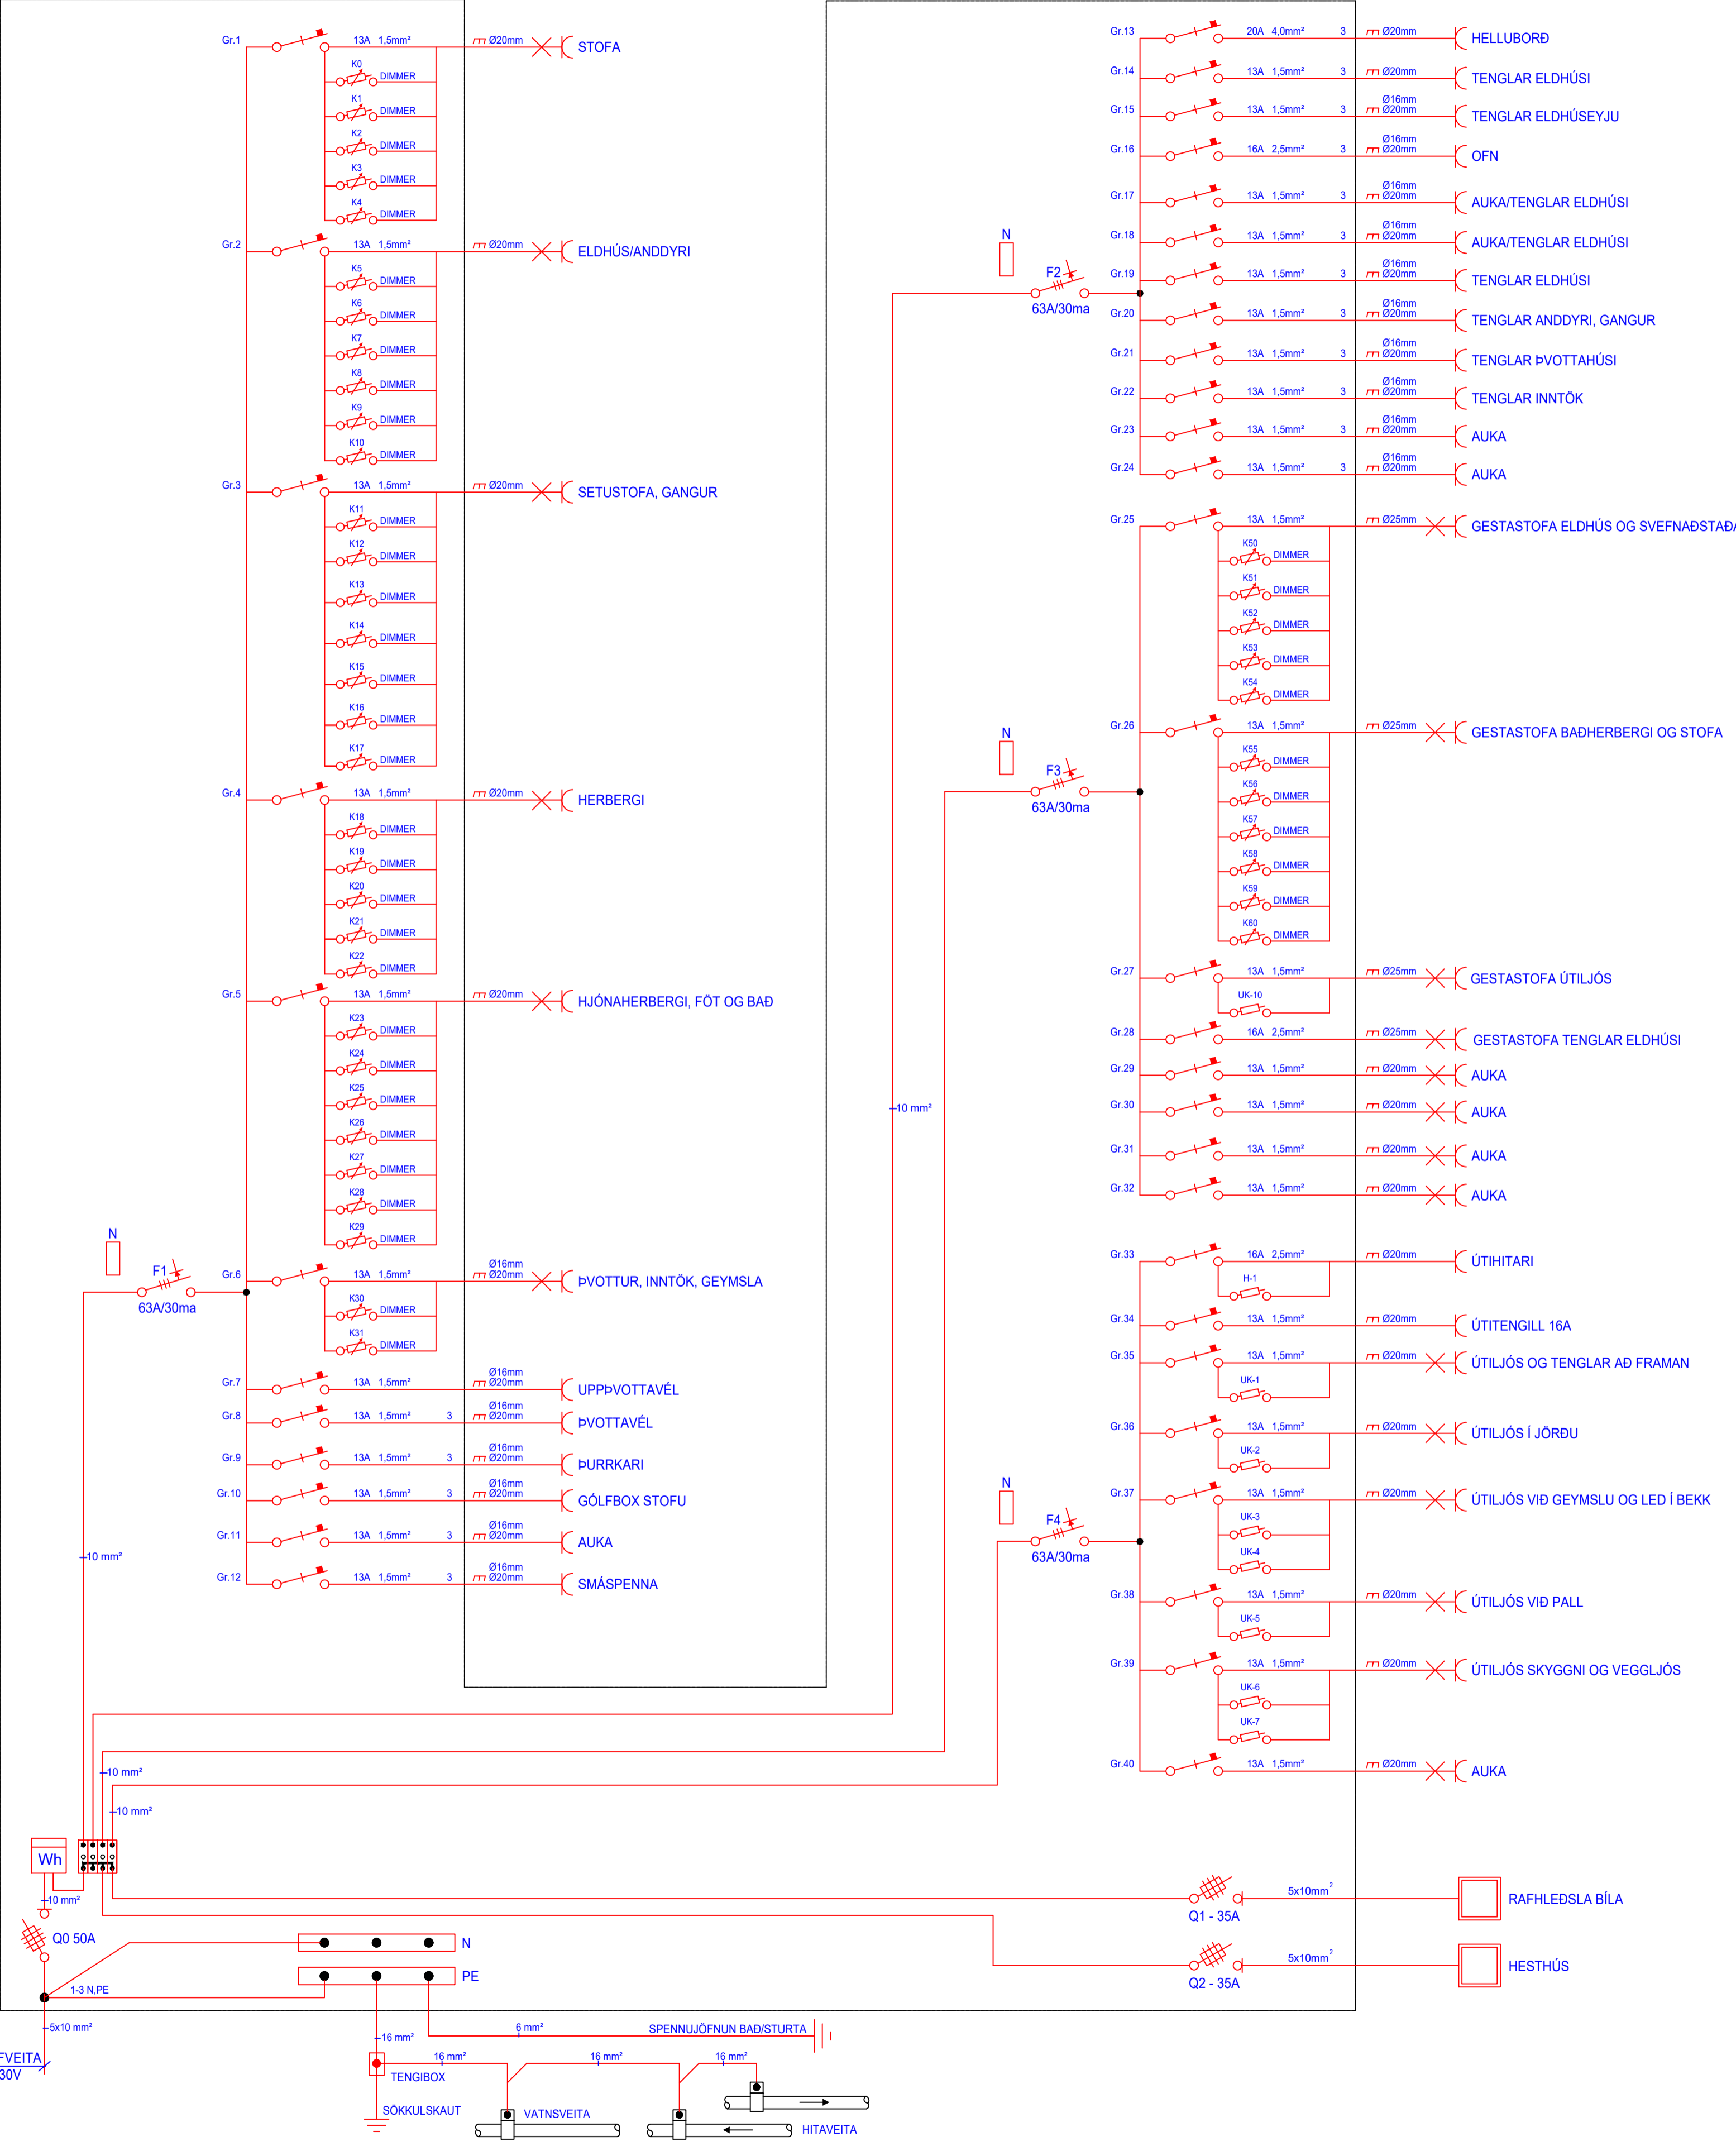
Gr.1 13A 1,5mm² Ø20mm STOFA
K0 DIMMER
K1 DIMMER
K2 DIMMER
K3 DIMMER
K4 DIMMER

Gr.2 13A 1,5mm² Ø20mm ELDHÚS/ANDDYRI
K5 DIMMER
K6 DIMMER
K7 DIMMER
K8 DIMMER
K9 DIMMER
K10 DIMMER

Gr.3 13A 1,5mm² Ø20mm SETUSTOFA, GANGUR
K11 DIMMER
K12 DIMMER
K13 DIMMER
K14 DIMMER
K15 DIMMER
K16 DIMMER
K17 DIMMER

Gr.4 13A 1,5mm² Ø20mm HERBERGI
K18 DIMMER
K19 DIMMER
K20 DIMMER
K21 DIMMER
K22 DIMMER

Gr.5 13A 1,5mm² Ø20mm HJÓNAHERBERGI, FÖT OG BAÐ
K23 DIMMER
K24 DIMMER
K25 DIMMER
K26 DIMMER
K27 DIMMER
K28 DIMMER
K29 DIMMER

N
F1
63A/30ma

Gr.6 13A 1,5mm² Ø16mm Ø20mm ÞVOTTUR, INNTÖK, GEYMSLA
K30 DIMMER
K31 DIMMER

Gr.7 13A 1,5mm² Ø16mm Ø20mm UPPÞVOTTAVÉL
Gr.8 13A 1,5mm² 3 Ø16mm Ø20mm ÞVOTTAVÉL
Gr.9 13A 1,5mm² 3 Ø16mm Ø20mm ÞURRKARI
Gr.10 13A 1,5mm² 3 Ø16mm Ø20mm GÓLFBOX STOFU
Gr.11 13A 1,5mm² 3 Ø16mm Ø20mm AUKA
Gr.12 13A 1,5mm² 3 Ø16mm Ø20mm SMÁSPENNA

10 mm²

Gr.13 20A 4,0mm² 3 Ø20mm HELLUBORÐ
Gr.14 13A 1,5mm² 3 Ø20mm TENGLAR ELDHÚSI
Gr.15 13A 1,5mm² 3 Ø16mm Ø20mm TENGLAR ELDHÚSEYJU
Gr.16 16A 2,5mm² 3 Ø16mm Ø20mm OFN
Gr.17 13A 1,5mm² 3 Ø16mm Ø20mm AUKA/TENGLAR ELDHÚSI
Gr.18 13A 1,5mm² 3 Ø16mm Ø20mm AUKA/TENGLAR ELDHÚSI
N
F2
63A/30ma
Gr.19 13A 1,5mm² 3 Ø16mm Ø20mm TENGLAR ELDHÚSI
Gr.20 13A 1,5mm² 3 Ø16mm Ø20mm TENGLAR ANDDYRI, GANGUR
Gr.21 13A 1,5mm² 3 Ø16mm Ø20mm TENGLAR ÞVOTTAHÚSI
Gr.22 13A 1,5mm² 3 Ø16mm Ø20mm TENGLAR INNTÖK
Gr.23 13A 1,5mm² 3 Ø16mm Ø20mm AUKA
Gr.24 13A 1,5mm² 3 Ø16mm Ø20mm AUKA

Gr.25 13A 1,5mm² Ø25mm GESTASTOFA ELDHÚS OG SVEFNAÐSTAÐ
K50 DIMMER
K51 DIMMER
K52 DIMMER
K53 DIMMER
K54 DIMMER

N
F3
63A/30ma
Gr.26 13A 1,5mm² Ø25mm GESTASTOFA BAÐHERBERGI OG STOFA
K55 DIMMER
K56 DIMMER
K57 DIMMER
K58 DIMMER
K59 DIMMER
K60 DIMMER

Gr.27 13A 1,5mm² Ø25mm GESTASTOFA ÚTILJÓS
UK-10
Gr.28 16A 2,5mm² Ø25mm GESTASTOFA TENGLAR ELDHÚSI
Gr.29 13A 1,5mm² Ø20mm AUKA
Gr.30 13A 1,5mm² Ø20mm AUKA
Gr.31 13A 1,5mm² Ø20mm AUKA
Gr.32 13A 1,5mm² Ø20mm AUKA

10 mm²

Gr.33 16A 2,5mm² Ø20mm ÚTIHITARI
H-1
Gr.34 13A 1,5mm² Ø20mm ÚTITENGILL 16A
Gr.35 13A 1,5mm² Ø20mm ÚTILJÓS OG TENGLAR AÐ FRAMAN
UK-1
Gr.36 13A 1,5mm² Ø20mm ÚTILJÓS Í JÖRÐU
UK-2
N
F4
63A/30ma
Gr.37 13A 1,5mm² Ø20mm ÚTILJÓS VIÐ GEYMSLU OG LED Í BEKK
UK-3
UK-4
Gr.38 13A 1,5mm² Ø20mm ÚTILJÓS VIÐ PALL
UK-5
Gr.39 13A 1,5mm² Ø20mm ÚTILJÓS SKYGGNI OG VEGGLJÓS
UK-6
UK-7
Gr.40 13A 1,5mm² Ø20mm AUKA

10 mm²
10 mm²
Wh
10 mm²
Q0 50A
N
PE
1-3 N,PE
5x10mm² Q1 - 35A RAFHLEÐSLA BÍLA
5x10mm² Q2 - 35A HESTHÚS
5x10 mm²
FVEITA
30V
16 mm²
6 mm² SPENNUJÖFNUN BAÐ/STURTA
TENGIBOX
16 mm² 16 mm² 16 mm²
SÖKKULSKAUT
VATNSVEITA
HITAVEITA